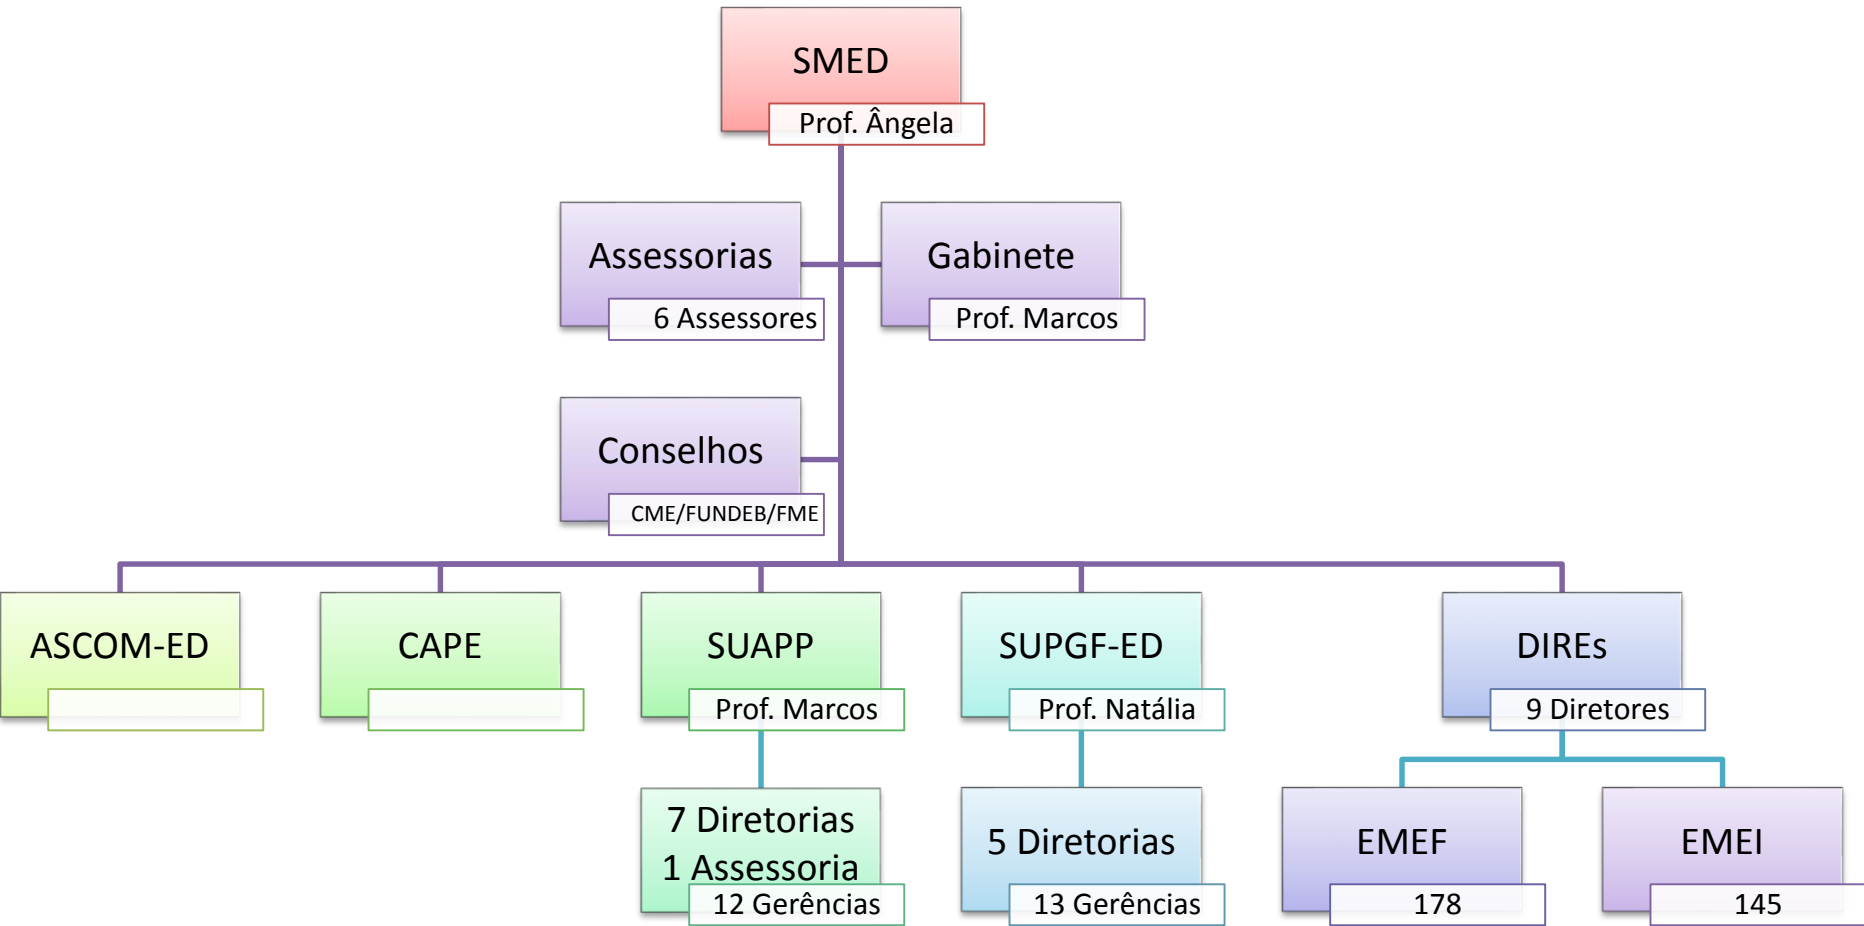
SMED
Prof. Ângela

Assessorias
6 Assessores

Gabinete
Prof. Marcos

Conselhos
CME/FUNDEB/FME

ASCOM-ED

CAPE

SUAPP
Prof. Marcos

7 Diretorias
1 Assessoria
12 Gerências

SUPGF-ED
Prof. Natália

5 Diretorias
13 Gerências

DIREs
9 Diretores

EMEF
178

EMEI
145